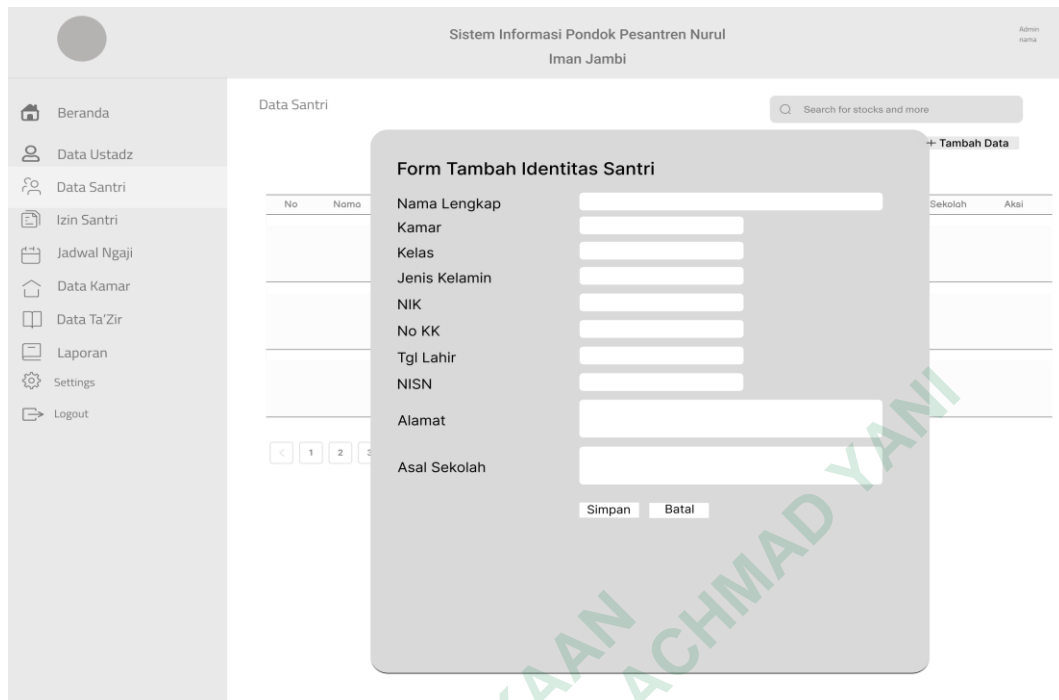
Sistem Informasi Pondok Pesantren Nurul Iman Jambi

Admin nama

Beranda
Data Ustadz
Data Santri
Izin Santri
Jadwal Ngaji
Data Kamar
Data Ta'Zir
Laporan
Settings
Logout

Data Santri

Search for stocks and more

+ Tambah Data

| No | Nama | Sekolah | Aksi |
|---|---|---|---|

1 2 3

Form Tambah Identitas Santri

Nama Lengkap
Kamar
Kelas
Jenis Kelamin
NIK
No KK
Tgl Lahir
NISN
Alamat
Asal Sekolah

Simpan Batal

AAN ACHMAD YANI